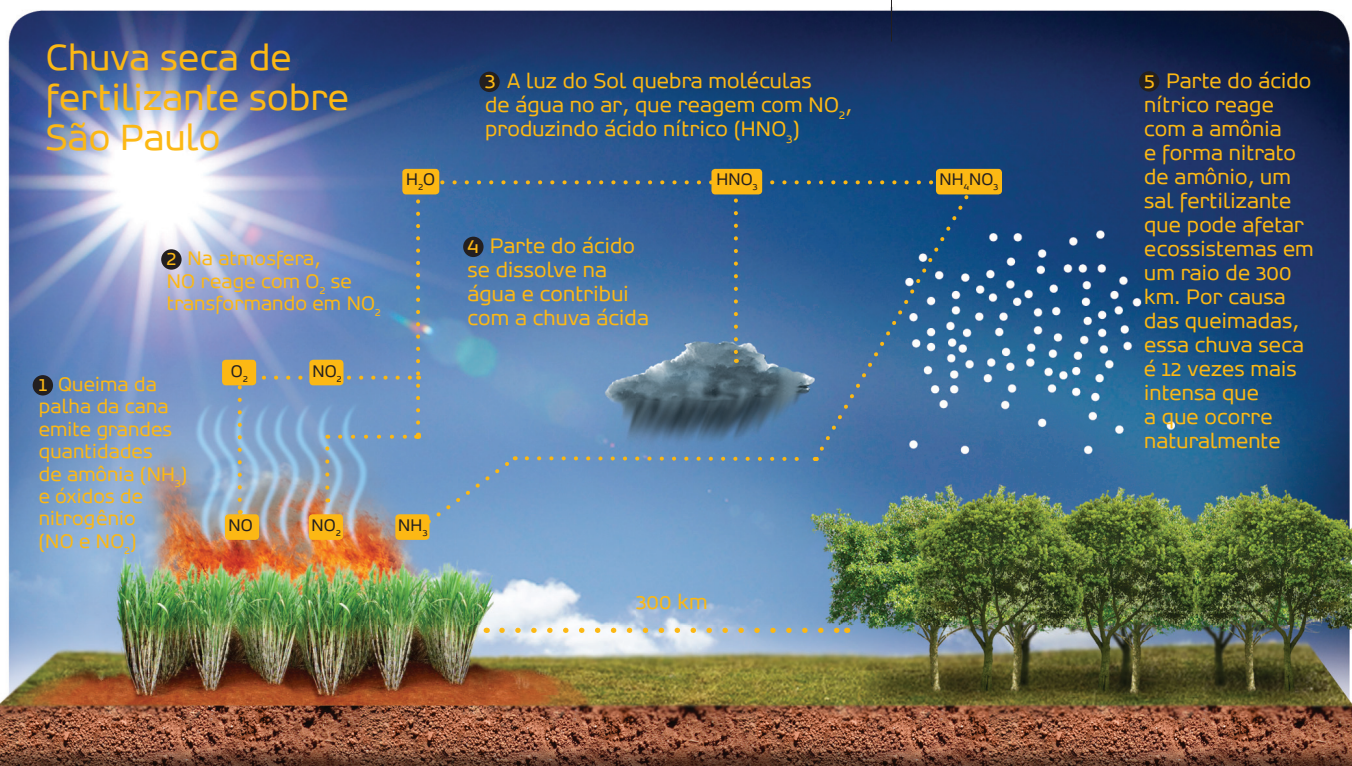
Chuva seca de fertilizante sobre São Paulo

3 A luz do Sol quebra moléculas de água no ar, que reagem com $NO_2$, produzindo ácido nítrico ($HNO_3$)

5 Parte do ácido nítrico reage com a amônia e forma nitrato de amônio, um sal fertilizante que pode afetar ecossistemas em um raio de 300 km. Por causa das queimadas, essa chuva seca é 12 vezes mais intensa que a que ocorre naturalmente

$H_2O$

$HNO_3$

$NH_4NO_3$

2 Na atmosfera, NO reage com $O_2$ se transformando em $NO_2$

4 Parte do ácido se dissolve na água e contribui com a chuva ácida

$O_2$

$NO_2$

1 Queima da palha da cana emite grandes quantidades de amônia ($NH_3$) e óxidos de nitrogênio (NO e $NO_2$)

NO

$NO_2$

$NH_3$

300 km